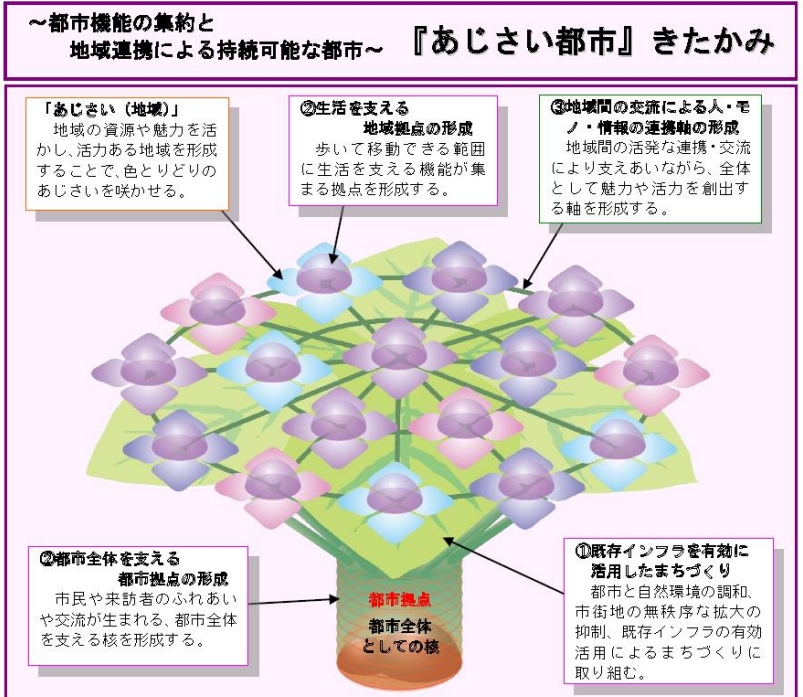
～都市機能の集約と
地域連携による持続可能な都市～

『あじさい都市』きたかみ

「あじさい（地域）」
地域の資源や魅力を活かし、活力ある地域を形成することで、色とりどりのあじさいを咲かせる。

②生活を支える
地域拠点の形成
歩いて移動できる範囲に生活を支える機能が集まる拠点を形成する。

③地域間の交流による人・モノ・情報の連携軸の形成
地域間の活発な連携・交流により支えあいながら、全体として魅力や活力を創出する軸を形成する。

②都市全体を支える
都市拠点の形成
市民や来訪者のふれあいや交流が生まれる、都市全体を支える核を形成する。

都市拠点
都市全体としての核

①既存インフラを有効に活用したまちづくり
都市と自然環境の調和、市街地の無秩序な拡大の抑制、既存インフラの有効活用によるまちづくりに取り組む。